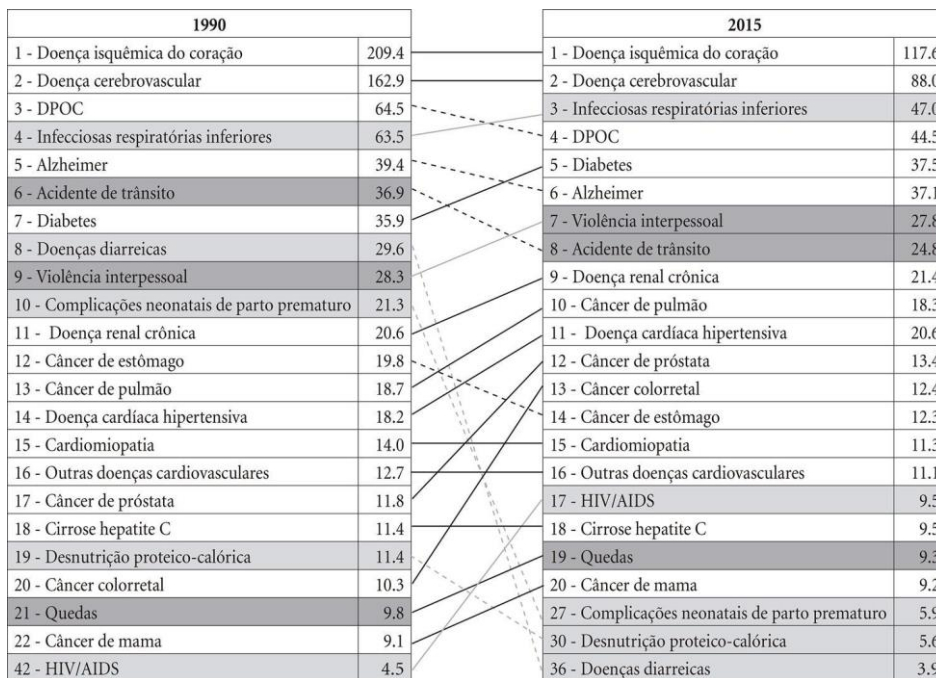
| 1990 | |
|---|---|
| 1 - Doença isquêmica do coração | 209.4 |
| 2 - Doença cerebrovascular | 162.9 |
| 3 - DPOC | 64.5 |
| 4 - Infecciosas respiratórias inferiores | 63.5 |
| 5 - Alzheimer | 39.4 |
| 6 - Acidente de trânsito | 36.9 |
| 7 - Diabetes | 35.9 |
| 8 - Doenças diarreicas | 29.6 |
| 9 - Violência interpessoal | 28.3 |
| 10 - Complicações neonatais de parto prematuro | 21.3 |
| 11 - Doença renal crônica | 20.6 |
| 12 - Câncer de estômago | 19.8 |
| 13 - Câncer de pulmão | 18.7 |
| 14 - Doença cardíaca hipertensiva | 18.2 |
| 15 - Cardiomiopatia | 14.0 |
| 16 - Outras doenças cardiovasculares | 12.7 |
| 17 - Câncer de próstata | 11.8 |
| 18 - Cirrose hepatite C | 11.4 |
| 19 - Desnutrição proteico-calórica | 11.4 |
| 20 - Câncer colorretal | 10.3 |
| 21 - Quedas | 9.8 |
| 22 - Câncer de mama | 9.1 |
| 42 - HIV/AIDS | 4.5 |

| 2015 | |
|---|---|
| 1 - Doença isquêmica do coração | 117.6 |
| 2 - Doença cerebrovascular | 88.0 |
| 3 - Infecciosas respiratórias inferiores | 47.0 |
| 4 - DPOC | 44.5 |
| 5 - Diabetes | 37.5 |
| 6 - Alzheimer | 37.1 |
| 7 - Violência interpessoal | 27.8 |
| 8 - Acidente de trânsito | 24.8 |
| 9 - Doença renal crônica | 21.4 |
| 10 - Câncer de pulmão | 18.3 |
| 11 - Doença cardíaca hipertensiva | 20.6 |
| 12 - Câncer de próstata | 13.4 |
| 13 - Câncer colorretal | 12.4 |
| 14 - Câncer de estômago | 12.3 |
| 15 - Cardiomiopatia | 11.3 |
| 16 - Outras doenças cardiovasculares | 11.1 |
| 17 - HIV/AIDS | 9.5 |
| 18 - Cirrose hepatite C | 9.5 |
| 19 - Quedas | 9.3 |
| 20 - Câncer de mama | 9.2 |
| 27 - Complicações neonatais de parto prematuro | 5.9 |
| 30 - Desnutrição proteico-calórica | 5.6 |
| 36 - Doenças diarreicas | 3.9 |